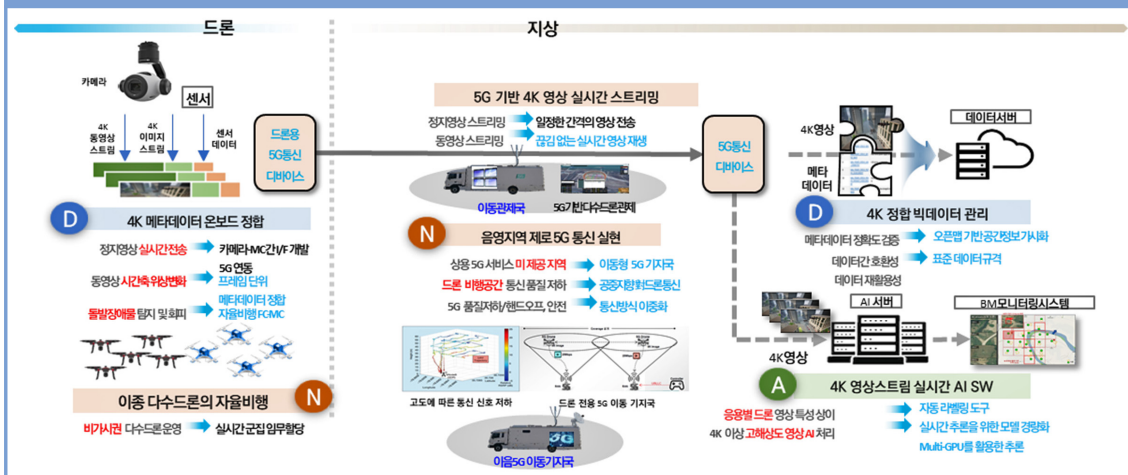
드론

지상

카메라

센서

4K 동영상 스트림

4K 이미지 스트림

센서 데이터

드론용 5G통신 디바이스

D 4K 메타데이터 온보드 정합

정지영상 실시간전송 → 카메라-MC간 I/F 개발

동영상 시간축 위상변화 → 5G 연동 프레임 단위

돌발장애물 탐지 및 회피 → 메타데이터 정합 자율비행 FCMC

이종 다수드론의 자율비행 N

비가시권 다수드론운영 → 실시간군집임무할당

5G 기반 4K 영상 실시간 스트리밍

정지영상 스트리밍 → 일정한 간격의 영상 전송

동영상 스트리밍 → 끊김 없는 실시간 영상 재생

이동관제국

5G기반 다수드론관제

N 음영지역 제로 5G 통신 실현

상용 5G 서비스 미제공 지역 → 이동형 5G 기지국

드론 비행공간 통신 품질 저하 → 공중지향빔드론통신

5G 품질저하/핸드오프, 안전 → 통신방식 이중화

고도에 따른 통신 신호 저하

드론 전용 5G 이동 기지국

이음5G 이동기지국

5G통신 디바이스

4K영상

메타 데이터

데이터서버

D 4K 정합 빅데이터 관리

메타데이터 정합도 검증 → 오픈맵 기반공간정보가시화

데이터간 호환성 → 표준 데이터규격

데이터 재활용성

AI 서버

BM모니터링시스템

4K영상

A 4K 영상스트림 실시간 AI SW

응용별 드론 영상 특성 상이 → 자동 라벨링 도구

4K 이상 고해상도 영상 AI 처리 → 실시간 추론을 위한 모델 경량화

Multi-GPU를 활용한 추론